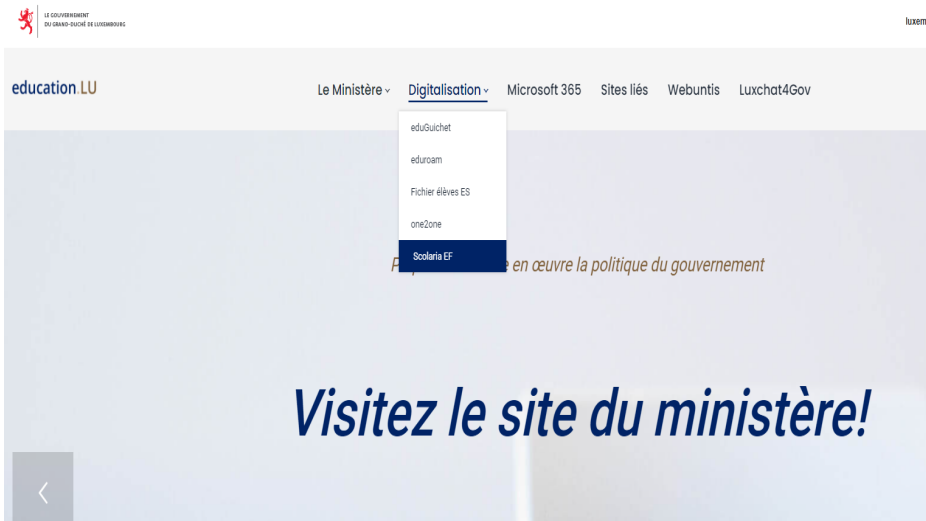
LE GOUVERNEMENT DU GRAND-DUCHÉ DE LUXEMBOURG

luxem

education.LU

Le Ministère ⌄ Digitalisation ⌄ Microsoft 365 Sites liés Webuntis Luxchat4Gov

eduGuichet

eduroam

Fichier élèves ES

one2one

Scolaria EF

P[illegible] en œuvre la politique du gouvernement

Visitez le site du ministère!

‹